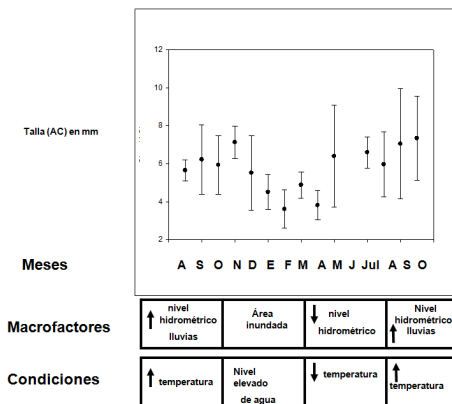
Talla (AC) en mm

12
10
8
6
4
2

Meses

A S O N D E F M A M J Jul A S O

Macrofactores

| ↑ nivel hidrométrico lluvias | Área inundada | ↓ nivel hidrométrico | Nivel hidrométrico ↑ lluvias |
|---|---|---|---|

Condiciones

| ↑ temperatura | Nivel elevado de agua | ↓ temperatura | ↑ temperatura |
|---|---|---|---|